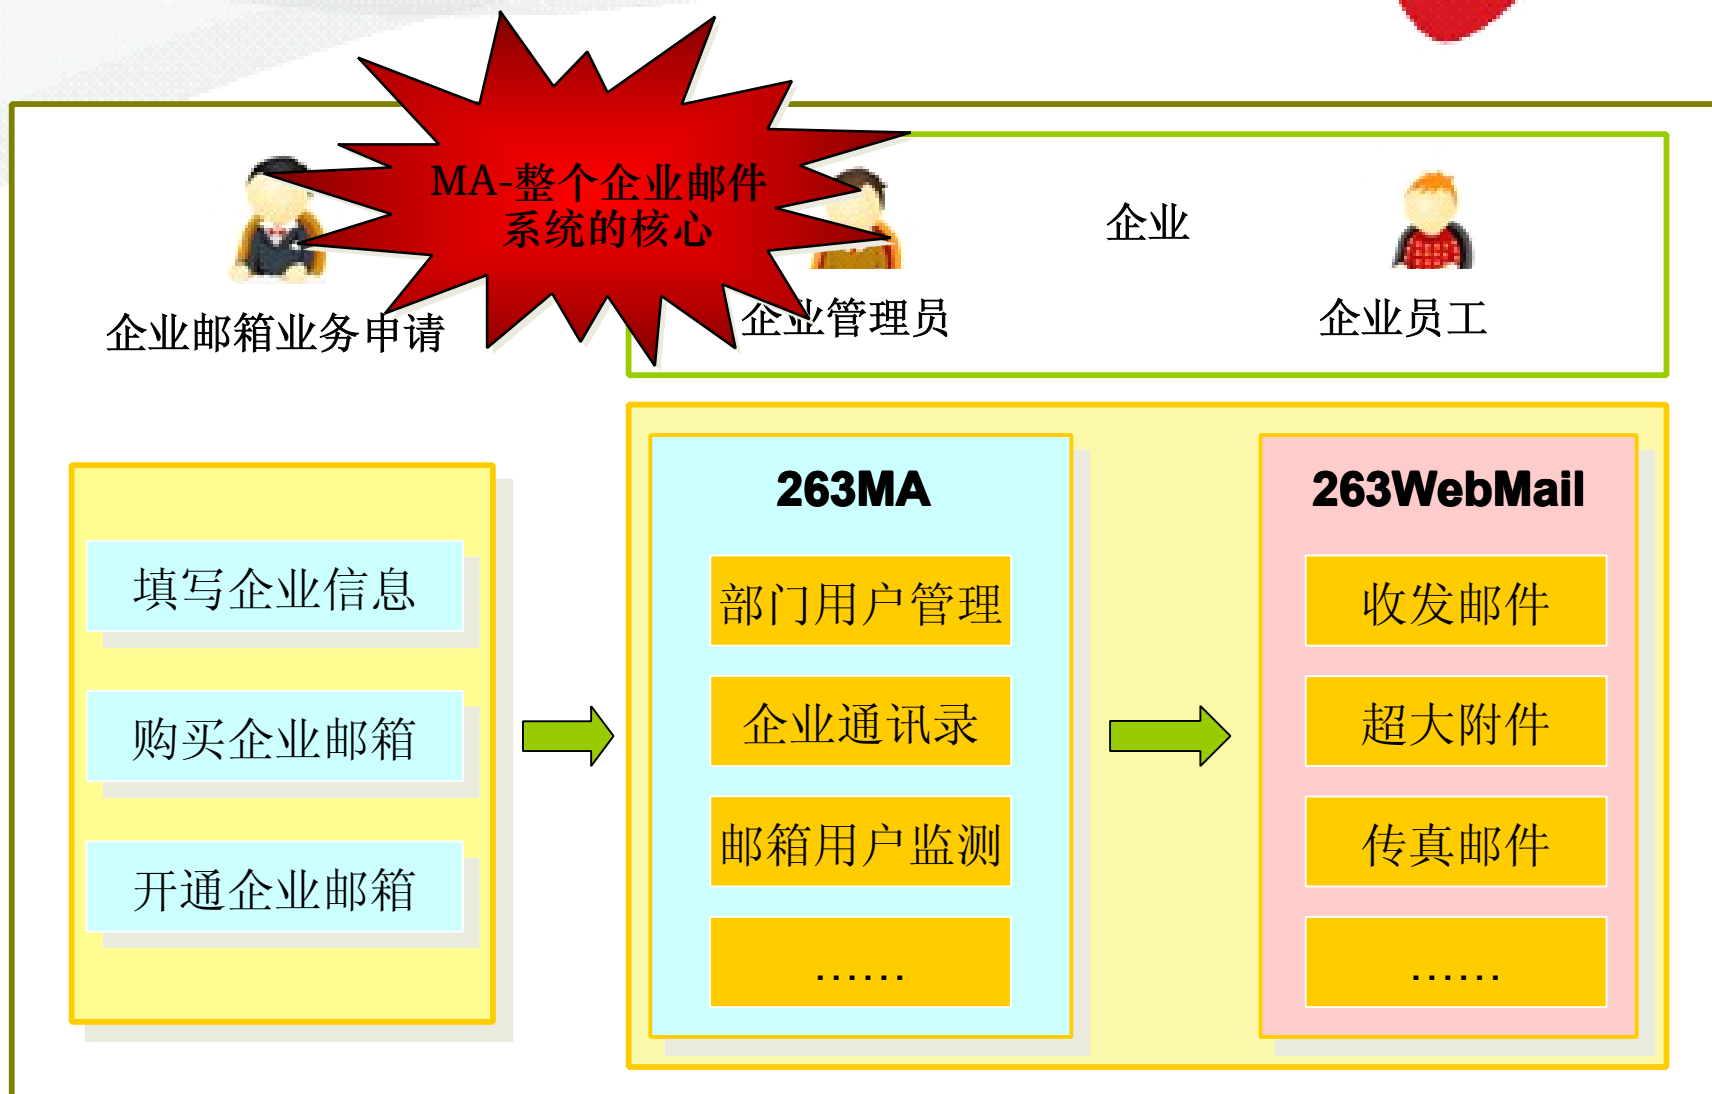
MA-整个企业邮件系统的核心

企业邮箱业务申请

企业管理员

企业

企业员工

填写企业信息

购买企业邮箱

开通企业邮箱

263MA

部门用户管理

企业通讯录

邮箱用户监测

……

263WebMail

收发邮件

超大附件

传真邮件

……